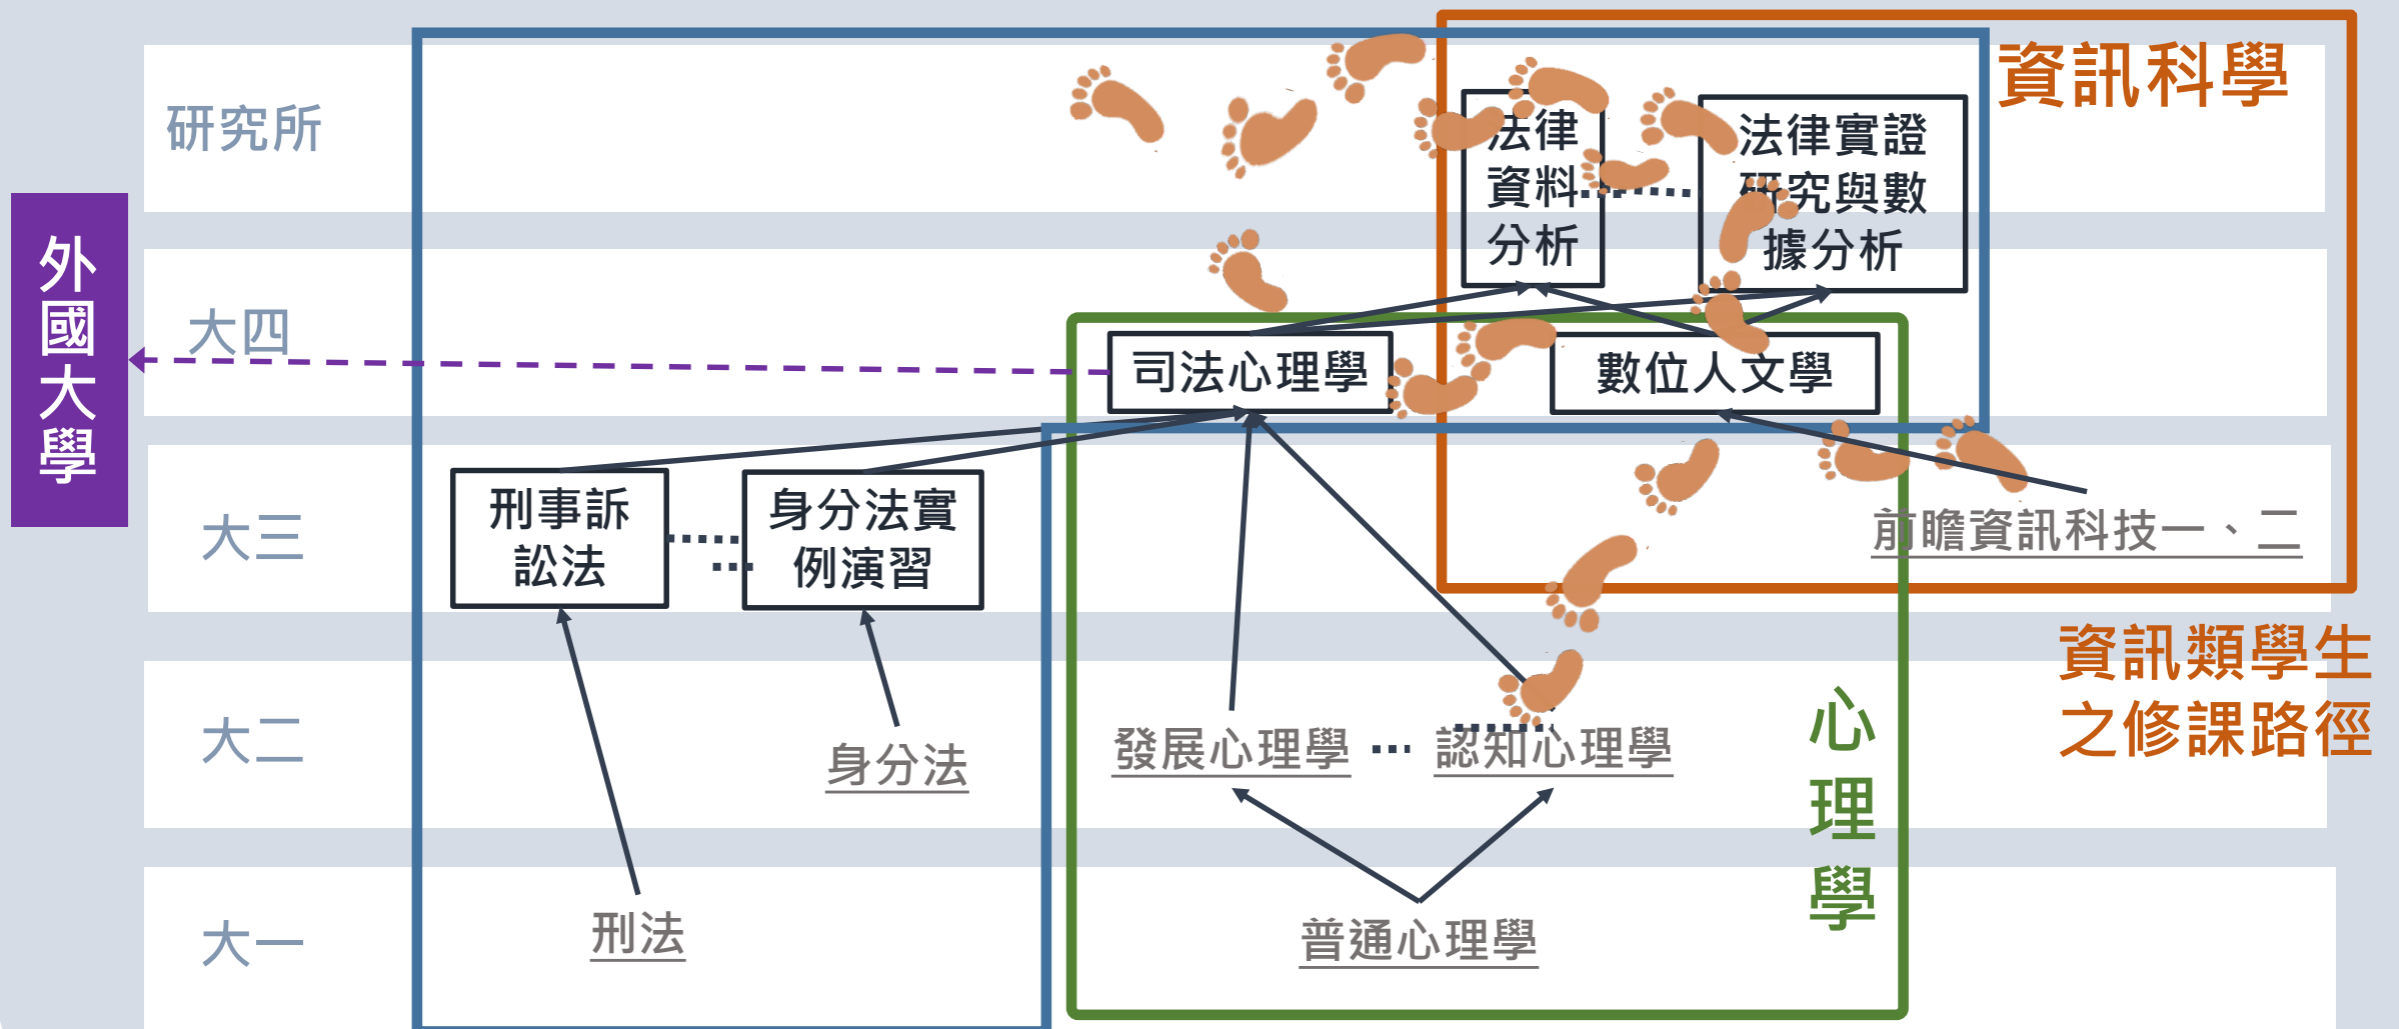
資訊科學

研究所

外國大學

大四

大三

大二

大一

法律資料分析

法律實證研究與數據分析

司法心理學

數位人文學

刑事訴訟法

身分法實例演習

前瞻資訊科技一、二

資訊類學生之修課路徑

心理學

身分法

發展心理學

認知心理學

刑法

普通心理學